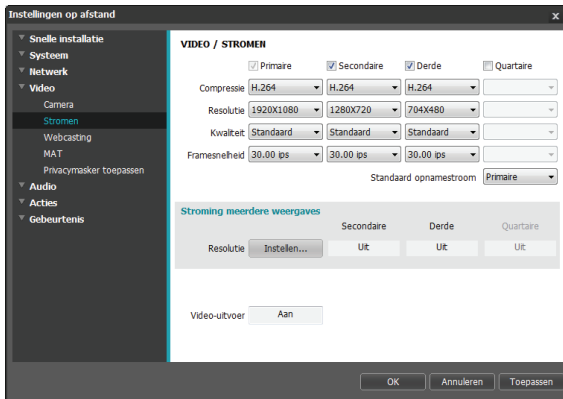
Instellingen op afstand

x

Snelle installatie
Systeem
Netwerk
Video
Camera
Stromen
Webcasting
MAT
Privacymasker toepassen
Audio
Acties
Gebeurtenis

VIDEO / STROMEN

| | Primaire | Secondaire | Derde | Quartaire |
|---|---|---|---|---|
| Compressie | H.264 | H.264 | H.264 | |
| Resolutie | 1920X1080 | 1280X720 | 704X480 | |
| Kwaliteit | Standaard | Standaard | Standaard | |
| Framesnelheid | 30.00 ips | 30.00 ips | 30.00 ips | |

Standaard opnamestroom Primaire

Stroming meerdere weergaves

| | Secondaire | Derde | Quartaire |
|---|---|---|---|
| Resolutie Instellen... | Uit | Uit | Uit |

Video-uitvoer Aan

OK Annuleren Toepassen